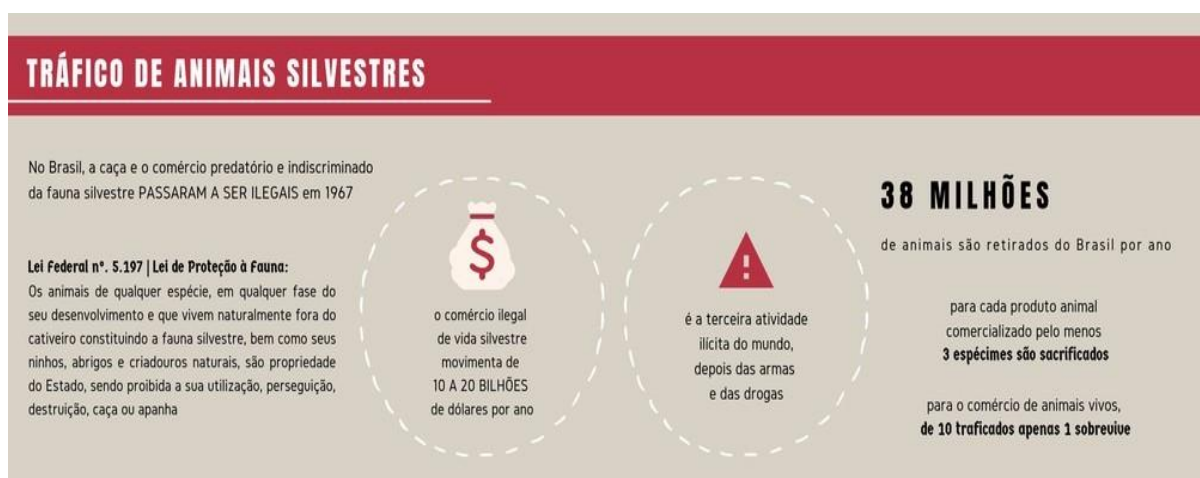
TRÁFICO DE ANIMAIS SILVESTRES

No Brasil, a caça e o comércio predatório e indiscriminado da fauna silvestre PASSARAM A SER ILEGAIS em 1967

Lei Federal nº. 5.197 | Lei de Proteção à Fauna:
Os animais de qualquer espécie, em qualquer fase do seu desenvolvimento e que vivem naturalmente fora do cativeiro constituindo a fauna silvestre, bem como seus ninhos, abrigos e criadouros naturais, são propriedade do Estado, sendo proibida a sua utilização, perseguição, destruição, caça ou apanha

$

o comércio ilegal de vida silvestre movimenta de 10 A 20 BILHÕES de dólares por ano

!

é a terceira atividade ilícita do mundo, depois das armas e das drogas

38 MILHÕES

de animais são retirados do Brasil por ano

para cada produto animal comercializado pelo menos
3 espécimes são sacrificados

para o comércio de animais vivos,
de 10 traficados apenas 1 sobrevive